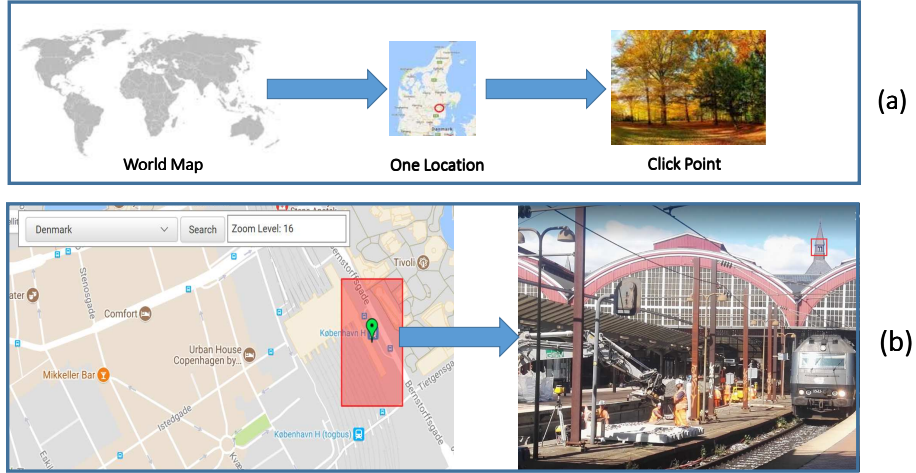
World Map

One Location

Click Point

(a)

Denmark

Search

Zoom Level: 16

Tivoli

Comfort

Urban House Copenhagen by...

Mikkeller Bar

København H

København H (togbus)

Istedgade

Bernstorffsgade

Tietgensgade

(b)